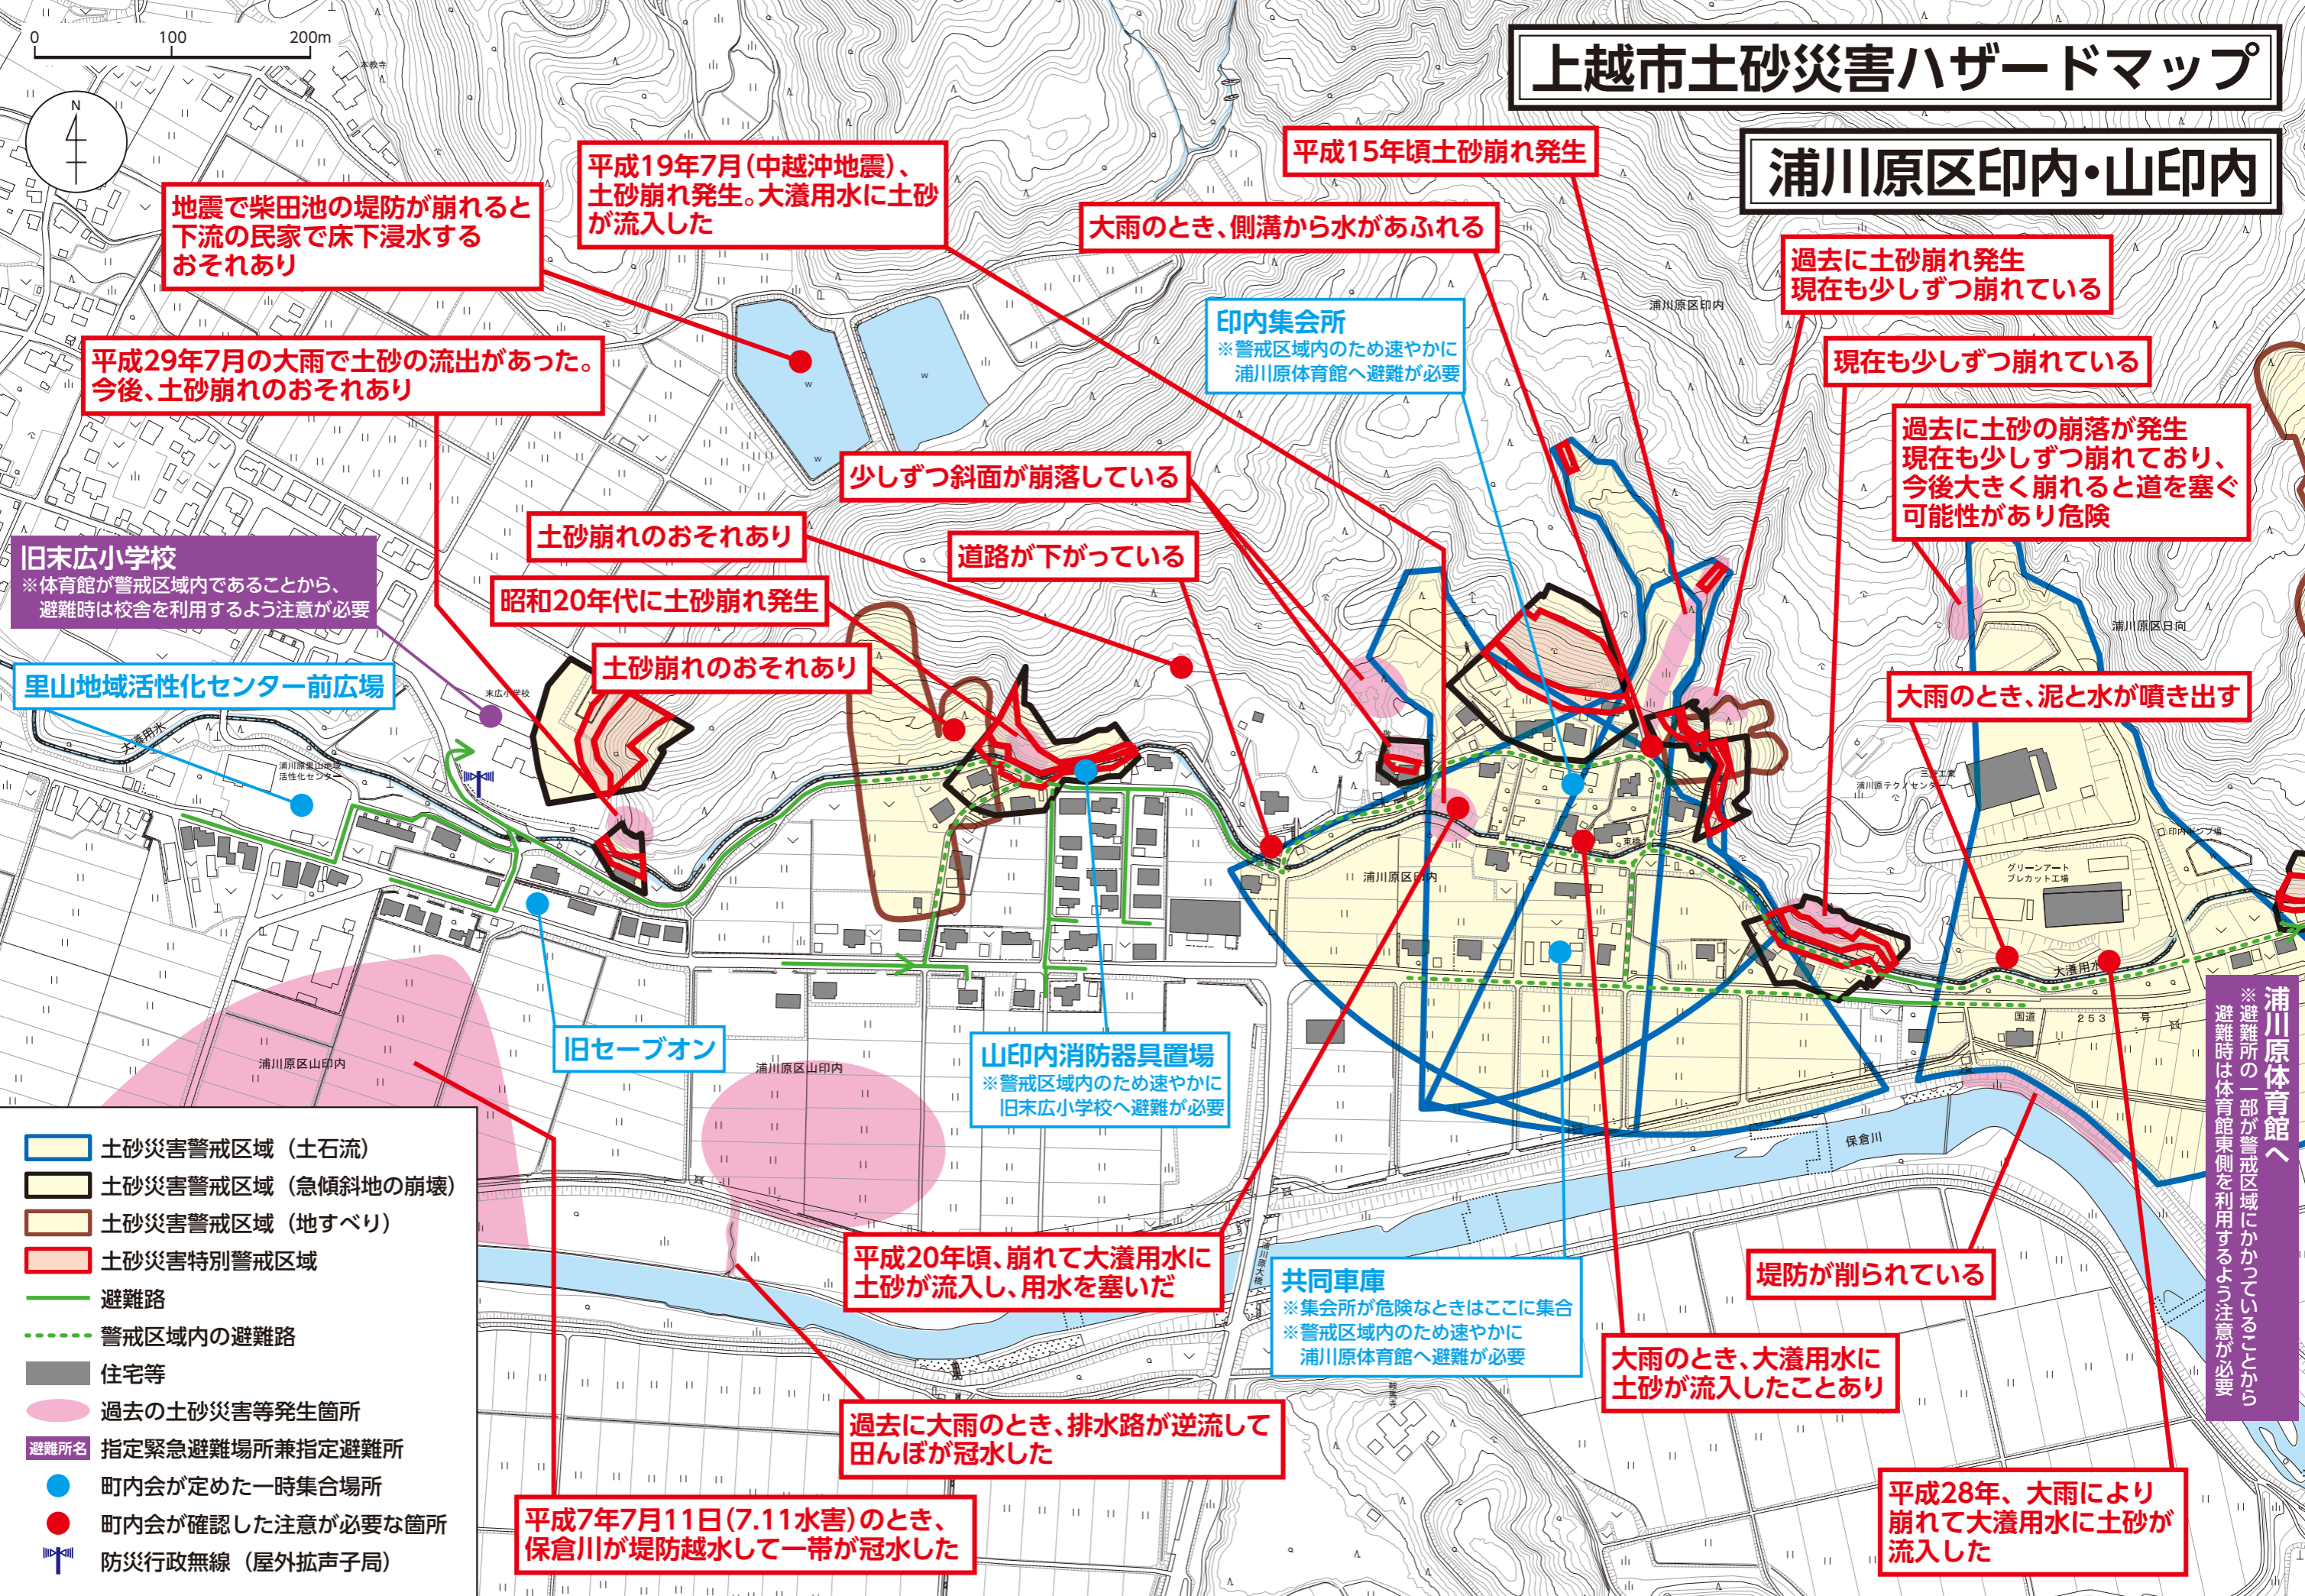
上越市土砂災害ハザードマップ

浦川原区印内・山印内

0 100 200m

地震で柴田池の堤防が崩れると下流の民家で床下浸水するおそれあり

平成19年7月(中越沖地震)、土砂崩れ発生。大濁用水に土砂が流入した

平成15年頃土砂崩れ発生

大雨のとき、側溝から水があふれる

過去に土砂崩れ発生
現在も少しずつ崩れている

印内集会所
※警戒区域内のため速やかに浦川原体育館へ避難が必要

現在も少しずつ崩れている

平成29年7月の大雨で土砂の流出があった。今後、土砂崩れのおそれあり

過去に土砂の崩落が発生
現在も少しずつ崩れており、今後大きく崩れると道を塞ぐ可能性があり危険

少しずつ斜面が崩落している

土砂崩れのおそれあり

道路が下がっている

旧末広小学校
※体育館が警戒区域内であることから、避難時は校舎を利用するよう注意が必要

昭和20年代に土砂崩れ発生

土砂崩れのおそれあり

里山地域活性化センター前広場

大雨のとき、泥と水が噴き出す

浦川原区印内

浦川原区日向

グリーンアート プレカット工場

大濁用水

国道 253 号

旧セーブオン

山印内消防器具置場
※警戒区域内のため速やかに旧末広小学校へ避難が必要

浦川原区山印内

浦川原区山印内

浦川原体育館へ
※避難所の一部が警戒区域にかかっていることから避難時は体育館東側を利用するよう注意が必要

保倉川

土砂災害警戒区域（土石流）
土砂災害警戒区域（急傾斜地の崩壊）
土砂災害警戒区域（地すべり）
土砂災害特別警戒区域
避難路
警戒区域内の避難路
住宅等
過去の土砂災害等発生箇所
避難所名 指定緊急避難場所兼指定避難所
町内会が定めた一時集合場所
町内会が確認した注意が必要な箇所
防災行政無線（屋外拡声子局）

平成20年頃、崩れて大濁用水に土砂が流入し、用水を塞いだ

共同車庫
※集会所が危険なときはここに集合
※警戒区域内のため速やかに浦川原体育館へ避難が必要

堤防が削られている

大雨のとき、大濁用水に土砂が流入したことあり

過去に大雨のとき、排水路が逆流して田んぼが冠水した

平成7年7月11日(7.11水害)のとき、保倉川が堤防越水して一帯が冠水した

平成28年、大雨により崩れて大濁用水に土砂が流入した